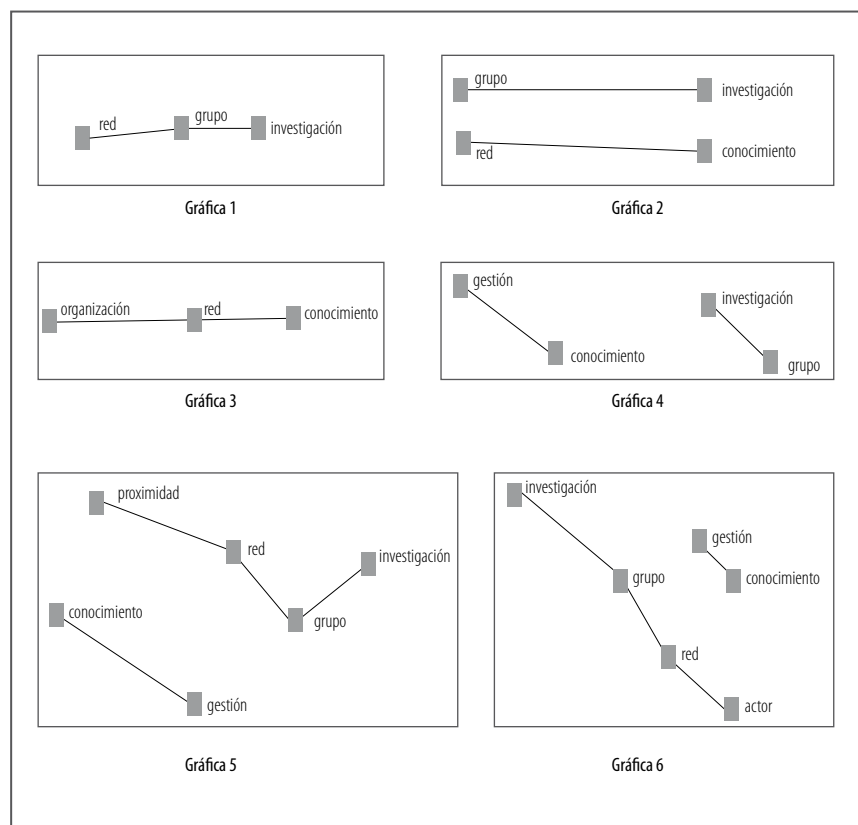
red
grupo
investigación

Gráfica 1

grupo
investigación
red
conocimiento

Gráfica 2

organización
red
conocimiento

Gráfica 3

gestión
conocimiento
investigación
grupo

Gráfica 4

proximidad
red
investigación
grupo
conocimiento
gestión

Gráfica 5

investigación
gestión
conocimiento
grupo
red
actor

Gráfica 6